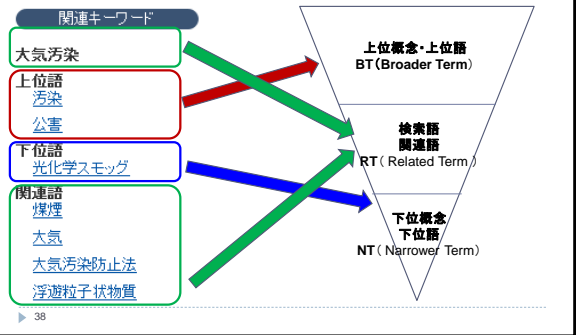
関連キーワード

大気汚染

上位語
汚染
公害

下位語
光化学スモッグ

関連語
煤煙
大気
大気汚染防止法
浮遊粒子状物質

上位概念・上位語
BT（Broader Term）

検索語
関連語
RT（ Related Term）

下位概念
下位語
NT（ Narrower Term）

38